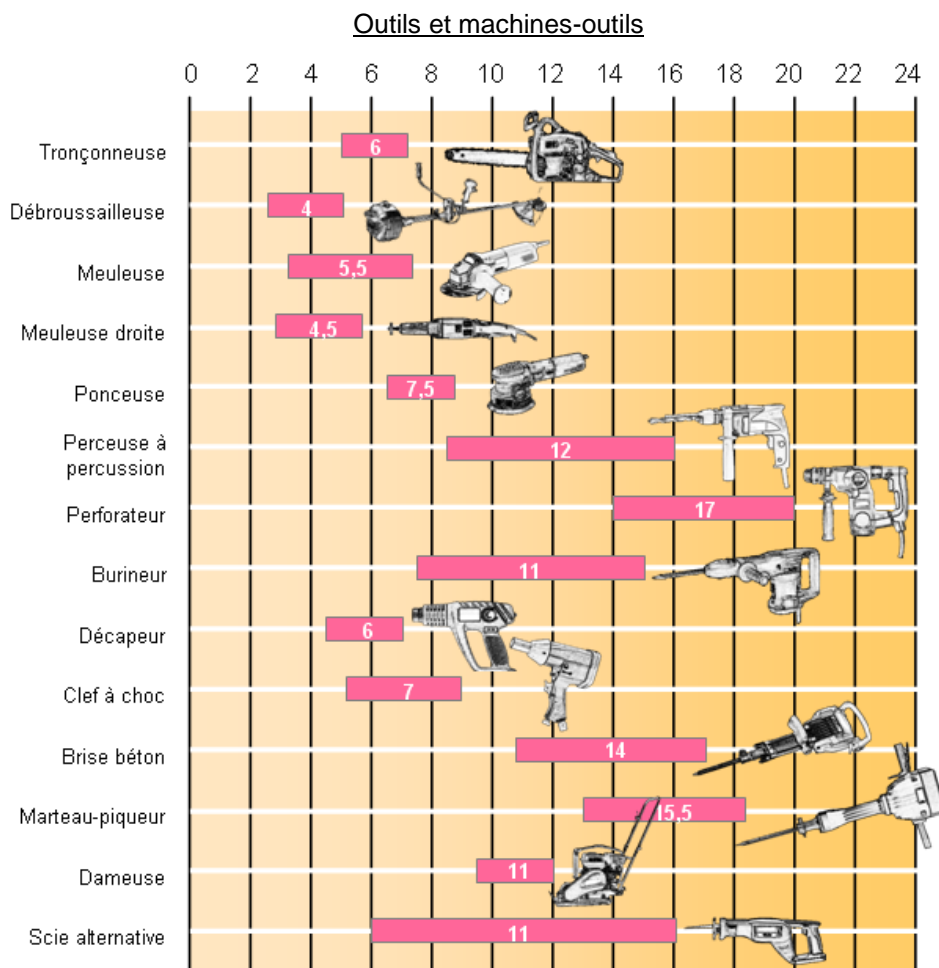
Outils et machines-outils

0 2 4 6 8 10 12 14 16 18 20 22 24

Tronçonneuse 6
Débroussailleuse 4
Meuleuse 5,5
Meuleuse droite 4,5
Ponceuse 7,5
Perceuse à percussion 12
Perforateur 17
Burineur 11
Décapeur 6
Clef à choc 7
Brise béton 14
Marteau-piqueur 15,5
Dameuse 11
Scie alternative 11